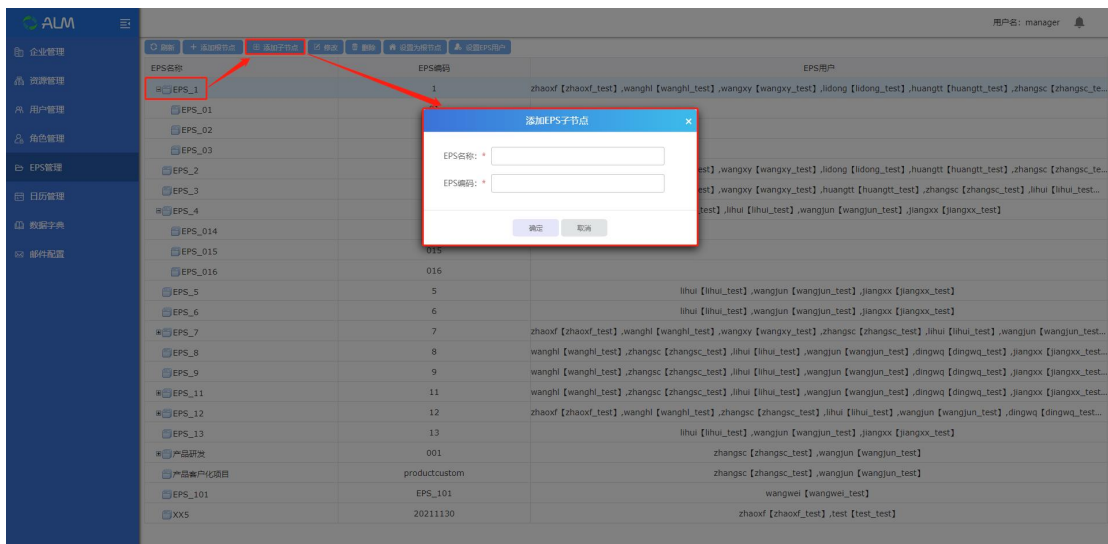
ALM

用户名：manager

企业管理
资源管理
用户管理
角色管理
EPS管理
日历管理
数据字典
邮件配置

刷新 | 添加根节点 | 添加子节点 | 修改 | 删除 | 设置为根节点 | 设置EPS用户

| EPS名称 | EPS编码 | EPS用户 |
|---|---|---|
| EPS_1 | 1 | zhaoxf【zhaoxf_test】,wanghl【wanghl_test】,wangxy【wangxy_test】,lidong【lidong_test】,huangtt【huangtt_test】,zhangsc【zhangsc_te... |
| EPS_01 | | |
| EPS_02 | | |
| EPS_03 | | |
| EPS_2 | | est】,wangxy【wangxy_test】,lidong【lidong_test】,huangtt【huangtt_test】,zhangsc【zhangsc_te... |
| EPS_3 | | est】,wangxy【wangxy_test】,huangtt【huangtt_test】,zhangsc【zhangsc_test】,lihui【lihui_test... |
| EPS_4 | | test】,lihui【lihui_test】,wangjun【wangjun_test】,jiangxx【jiangxx_test】 |
| EPS_014 | | |
| EPS_015 | 015 | |
| EPS_016 | 016 | |
| EPS_5 | 5 | lihui【lihui_test】,wangjun【wangjun_test】,jiangxx【jiangxx_test】 |
| EPS_6 | 6 | lihui【lihui_test】,wangjun【wangjun_test】,jiangxx【jiangxx_test】 |
| EPS_7 | 7 | zhaoxf【zhaoxf_test】,wanghl【wanghl_test】,wangxy【wangxy_test】,zhangsc【zhangsc_test】,lihui【lihui_test】,wangjun【wangjun_test... |
| EPS_8 | 8 | wanghl【wanghl_test】,zhangsc【zhangsc_test】,lihui【lihui_test】,wangjun【wangjun_test】,dingwq【dingwq_test】,jiangxx【jiangxx_test... |
| EPS_9 | 9 | wanghl【wanghl_test】,zhangsc【zhangsc_test】,lihui【lihui_test】,wangjun【wangjun_test】,dingwq【dingwq_test】,jiangxx【jiangxx_test... |
| EPS_11 | 11 | wanghl【wanghl_test】,zhangsc【zhangsc_test】,lihui【lihui_test】,wangjun【wangjun_test】,dingwq【dingwq_test】,jiangxx【jiangxx_test... |
| EPS_12 | 12 | zhaoxf【zhaoxf_test】,wanghl【wanghl_test】,zhangsc【zhangsc_test】,lihui【lihui_test】,wangjun【wangjun_test】,dingwq【dingwq_test... |
| EPS_13 | 13 | lihui【lihui_test】,wangjun【wangjun_test】,jiangxx【jiangxx_test】 |
| 产品研发 | 001 | zhangsc【zhangsc_test】,wangjun【wangjun_test】 |
| 产品客户化项目 | productcustom | zhangsc【zhangsc_test】,wangjun【wangjun_test】 |
| EPS_101 | EPS_101 | wangwei【wangwei_test】 |
| XXS | 20211130 | zhaoxf【zhaoxf_test】,test【test_test】 |

添加EPS子节点
EPS名称：*
EPS编码：*
确定 取消